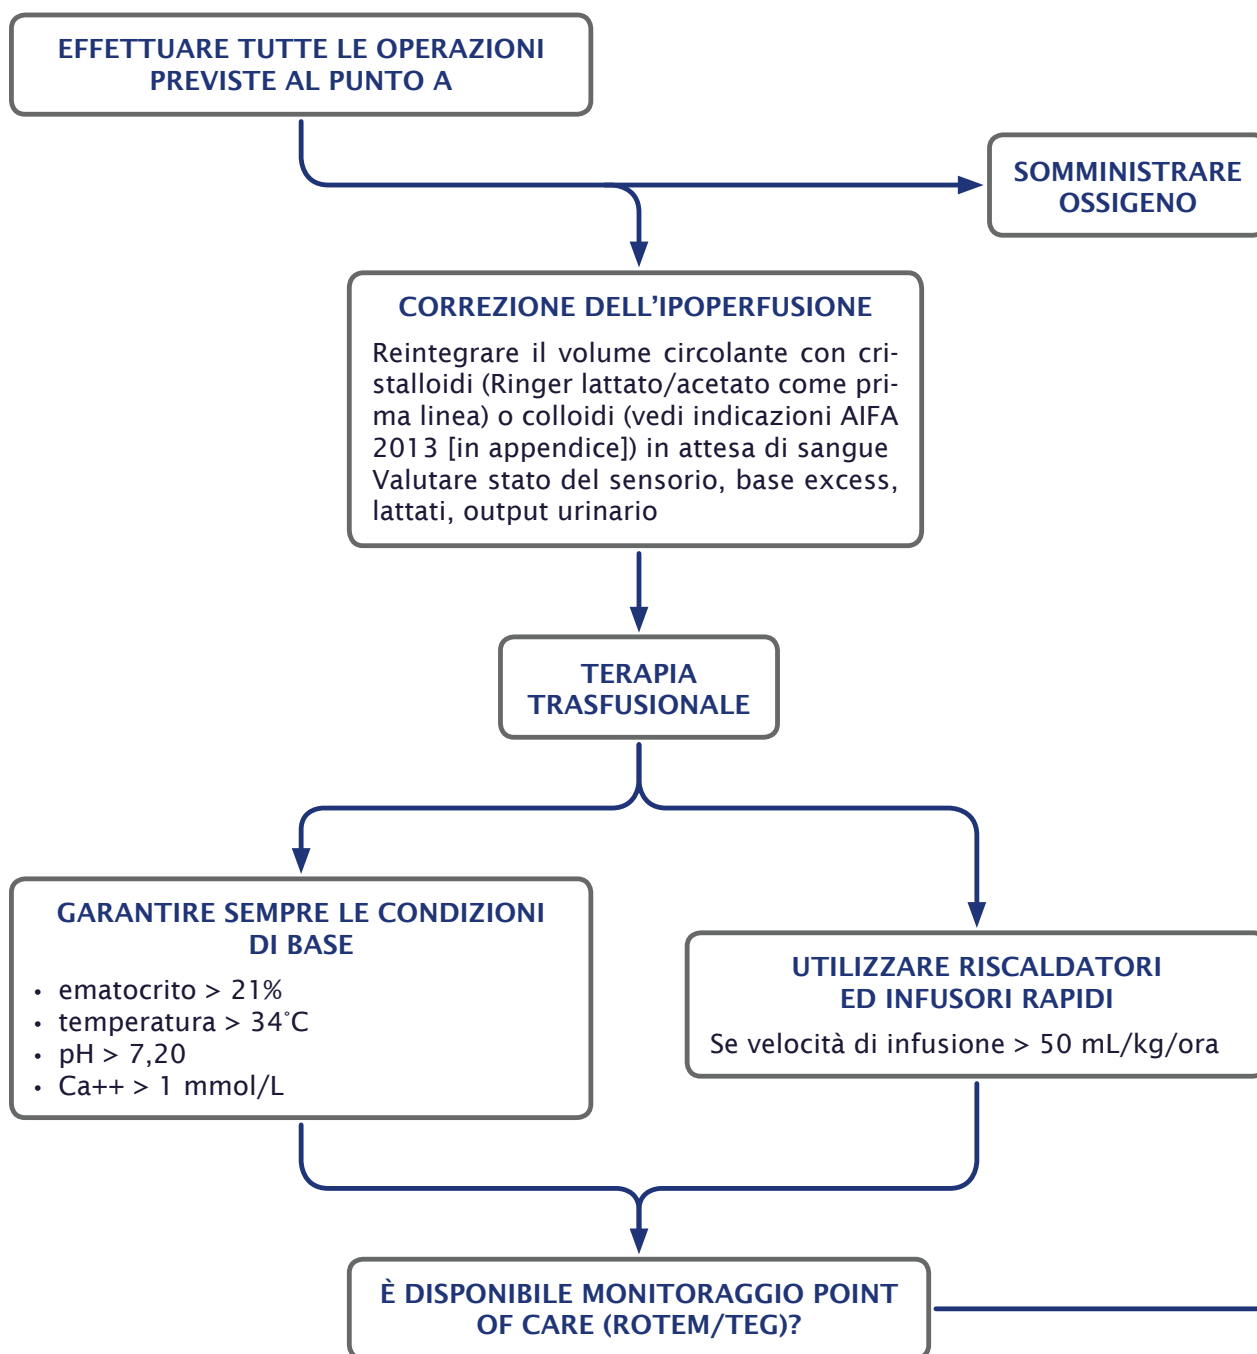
EFFETTUARE TUTTE LE OPERAZIONI PREVISTE AL PUNTO A

SOMMINISTRARE OSSIGENO

CORREZIONE DELL'IPOPERFUSIONE

Reintegrare il volume circolante con cristalloidi (Ringer lattato/acetato come prima linea) o colloidi (vedi indicazioni AIFA 2013 [in appendice]) in attesa di sangue
Valutare stato del sensorio, base excess, lattati, output urinario

TERAPIA TRASFUSIONALE

GARANTIRE SEMPRE LE CONDIZIONI DI BASE

• ematocrito > 21%
• temperatura > 34°C
• pH > 7,20
• Ca++ > 1 mmol/L

UTILIZZARE RISCALDATORI ED INFUSORI RAPIDI

Se velocità di infusione > 50 mL/kg/ora

È DISPONIBILE MONITORAGGIO POINT OF CARE (ROTEM/TEG)?